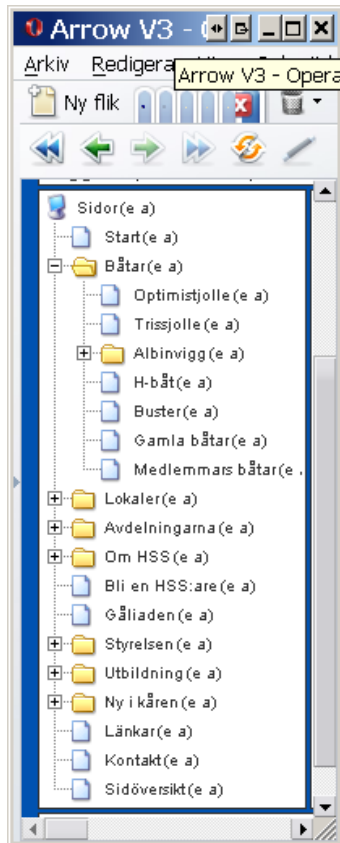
Arrow V3 -
Arkiv Rediger
Arrow V3 - Opera
Ny flik
Sidor(e a)
Start(e a)
Båtar(e a)
Optimistjolle(e a)
Trissjolle(e a)
Albinvigg(e a)
H-båt(e a)
Buster(e a)
Gamla båtar(e a)
Medlemmars båtar(e
Lokaler(e a)
Avdelningarna(e a)
Om HSS(e a)
Bli en HSS:are(e a)
Gåliaden(e a)
Styrelsen(e a)
Utbildning(e a)
Ny i kåren(e a)
Länkar(e a)
Kontakt(e a)
Sidöversikt(e a)